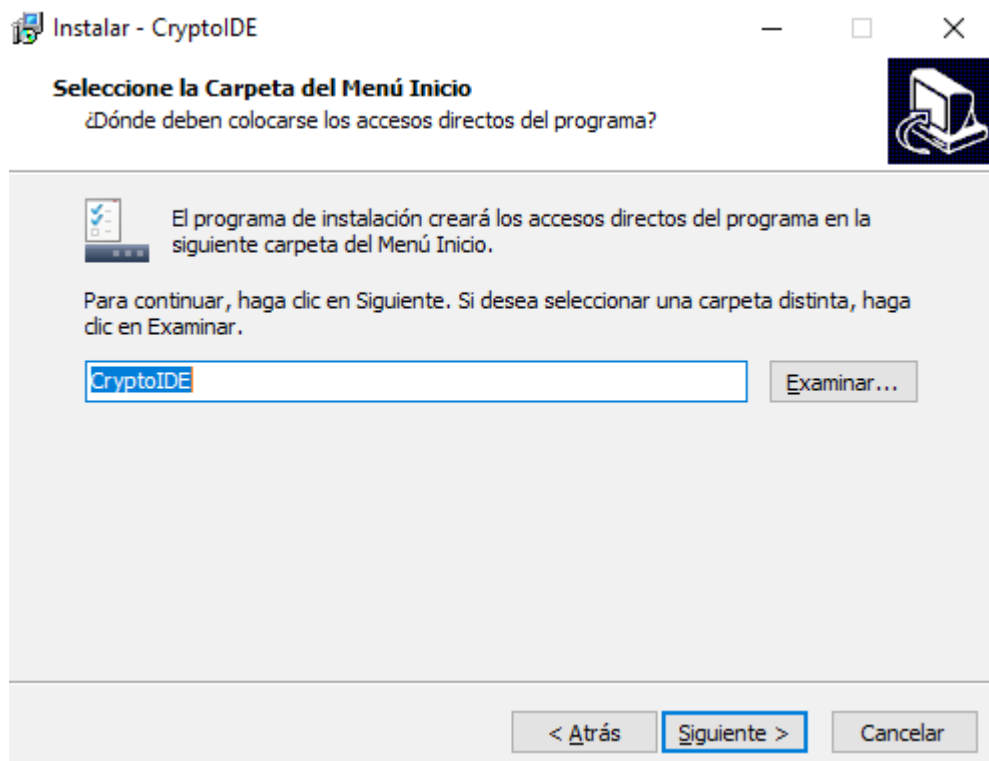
Instalar - CryptoIDE

Seleccione la Carpeta del Menú Inicio
¿Dónde deben colocarse los accesos directos del programa?

El programa de instalación creará los accesos directos del programa en la siguiente carpeta del Menú Inicio.

Para continuar, haga clic en Siguiente. Si desea seleccionar una carpeta distinta, haga clic en Examinar.

CryptoIDE

Examinar...

< Atrás

Siguiente >

Cancelar